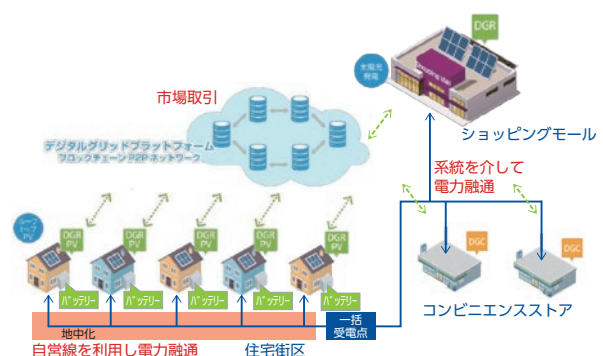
DGR

太陽光発電

ショッピングモール

市場取引

デジタルグリッドプラットフォーム
ブロックチェーン P2P ネットワーク

系統を介して
電力融通

ルーフトップPV

DGR PV

DGR PV

DGR PV

DGR PV

DGR PV

バッテリー

バッテリー

バッテリー

バッテリー

バッテリー

DGC

DGC

地中化

一括
受電点

コンビニエンスストア

自営線を利用し電力融通

住宅街区